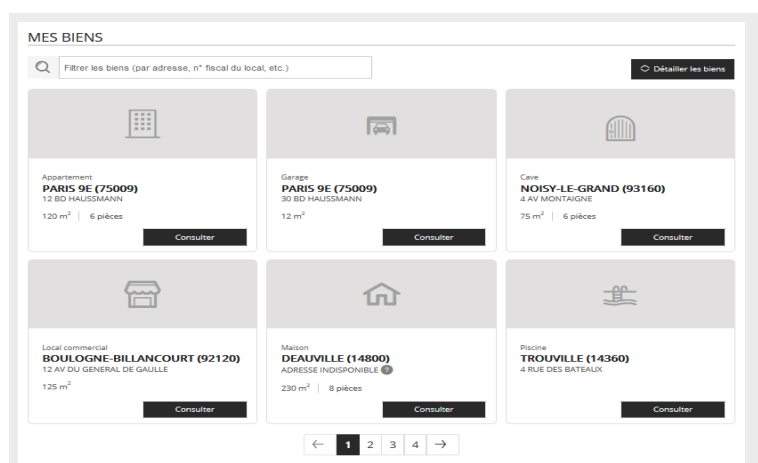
MES BIENS

Filtrer les biens (par adresse, n° fiscal du local, etc.)

Détailler les biens

Appartement
PARIS 9E (75009)
12 BD HAUSSMANN
120 m² | 6 pièces
Consulter

Garage
PARIS 9E (75009)
30 BD HAUSSMANN
12 m²
Consulter

Cave
NOISY-LE-GRAND (93160)
4 AV MONTAIGNE
75 m² | 6 pièces
Consulter

Local commercial
BOULOGNE-BILLANCOURT (92120)
12 AV DU GENERAL DE GAULLE
125 m²
Consulter

Maison
DEAUVILLE (14800)
ADRESSE INDISPONIBLE ?
230 m² | 8 pièces
Consulter

Piscine
TROUVILLE (14360)
4 RUE DES BATEAUX
Consulter

← 1 2 3 4 →